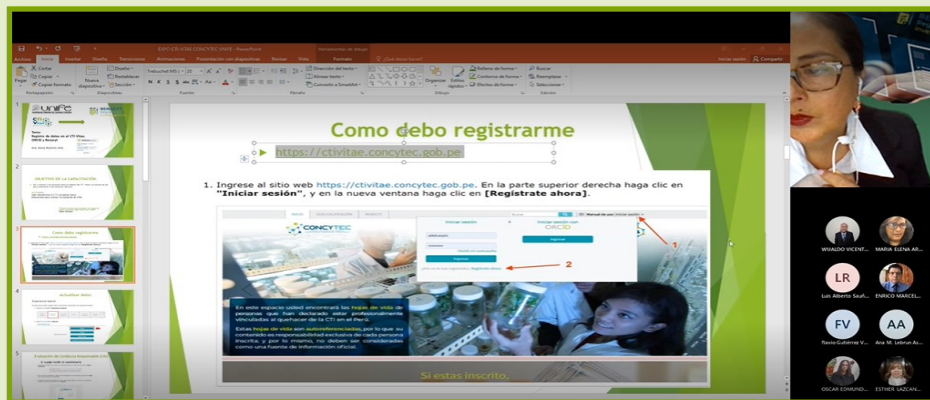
EXPO CTI VITAE CONCYTEC UNIFE - PowerPoint

Archivo Inicio Insertar Diseño Transiciones Animaciones Presentación con diapositivas Revisar Vista Formato ¿Qué desea hacer?

Iniciar sesión Compartir

Pegar Cortar Copiar Copiar formato Portapapeles

Nueva diapositiva Diseño Restablecer Sección Diapositivas

Fuente Párrafo Dibujo Edición

Dirección del texto Alinear texto Convertir a SmartArt

Organizar Estilos rápidos Relleno de forma Contorno de forma Efectos de forma

Buscar Reemplazar Seleccionar

Como debo registrarme

https://ctivitae.concytec.gob.pe

1. Ingrese al sitio web https://ctivitae.concytec.gob.pe. En la parte superior derecha haga clic en "Iniciar sesión", y en la nueva ventana haga clic en [Regístrate ahora].

CONCYTEC

Iniciar sesión

Iniciar sesión con ORCID

Registrarse

1

2

En este espacio usted encontrará las hojas de vida de personas que han declarado estar profesionalmente vinculadas al quehacer de la CTI en el Perú.

Estas hojas de vida son autoreferenciadas, por lo que su contenido es responsabilidad exclusiva de cada persona inscrita; y por lo mismo, no deben ser consideradas como una fuente de información oficial.

Si estas inscrito,

Como debo registrarme

Actualizar datos

WUALDO VICENT...

MARIA ELENA AR...

LR

Luis Alberto Saañ...

ENRICO MARCEL...

FV

flavio Gutierrez V...

AA

Ana M. Lebrun As...

OSCAR EDMUND...

ESTHER SAZCAN...